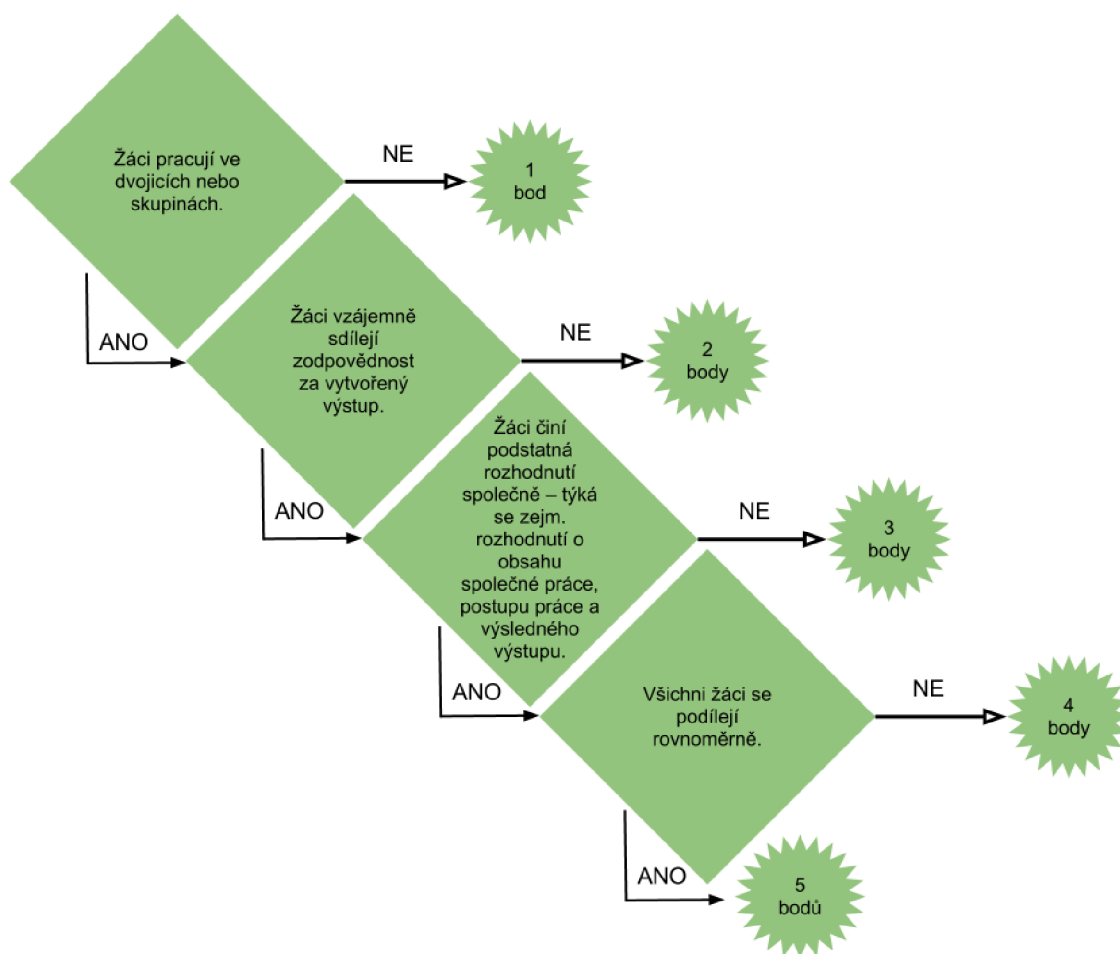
Žáci pracují ve dvojicích nebo skupinách.

NE

1 bod

ANO

Žáci vzájemně sdílejí zodpovědnost za vytvořený výstup.

NE

2 body

ANO

Žáci činí podstatná rozhodnutí společně – týká se zejm. rozhodnutí o obsahu společné práce, postupu práce a výsledného výstupu.

NE

3 body

ANO

Všichni žáci se podílejí rovnoměrně.

NE

4 body

ANO

5 bodů